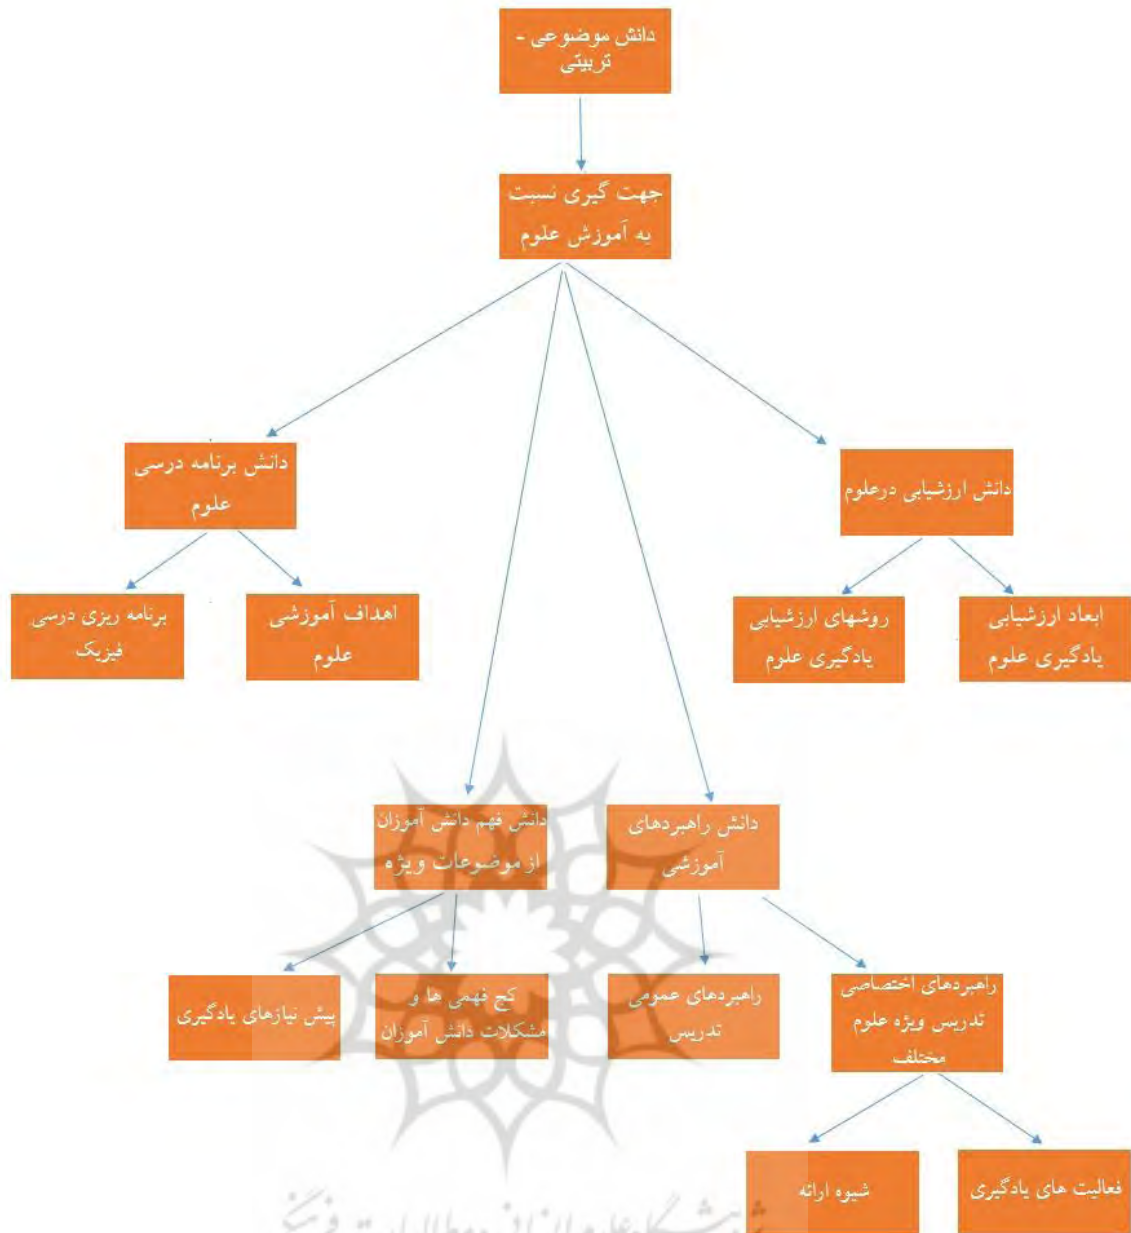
دانش موضوعی - تربیتی

جهت گیری نسبت به آموزش علوم

دانش برنامه درسی علوم

دانش ارزشیابی درعلوم

برنامه ریزی درسی فیزیک

اهداف آموزشی علوم

روشهای ارزشیابی یادگیری علوم

ابعاد ارزشیابی یادگیری علوم

دانش فهم دانش آموزان از موضوعات ویژه

دانش راهبردهای آموزشی

پیش نیازهای یادگیری

کج فهمی ها و مشکلات دانش آموزان

راهبردهای عمومی تدریس

راهبردهای اختصاصی تدریس ویژه علوم مختلف

شیوه ارائه

فعالیت های یادگیری

پژوهشگاه علوم انسانی و مطالعات فرهنگی